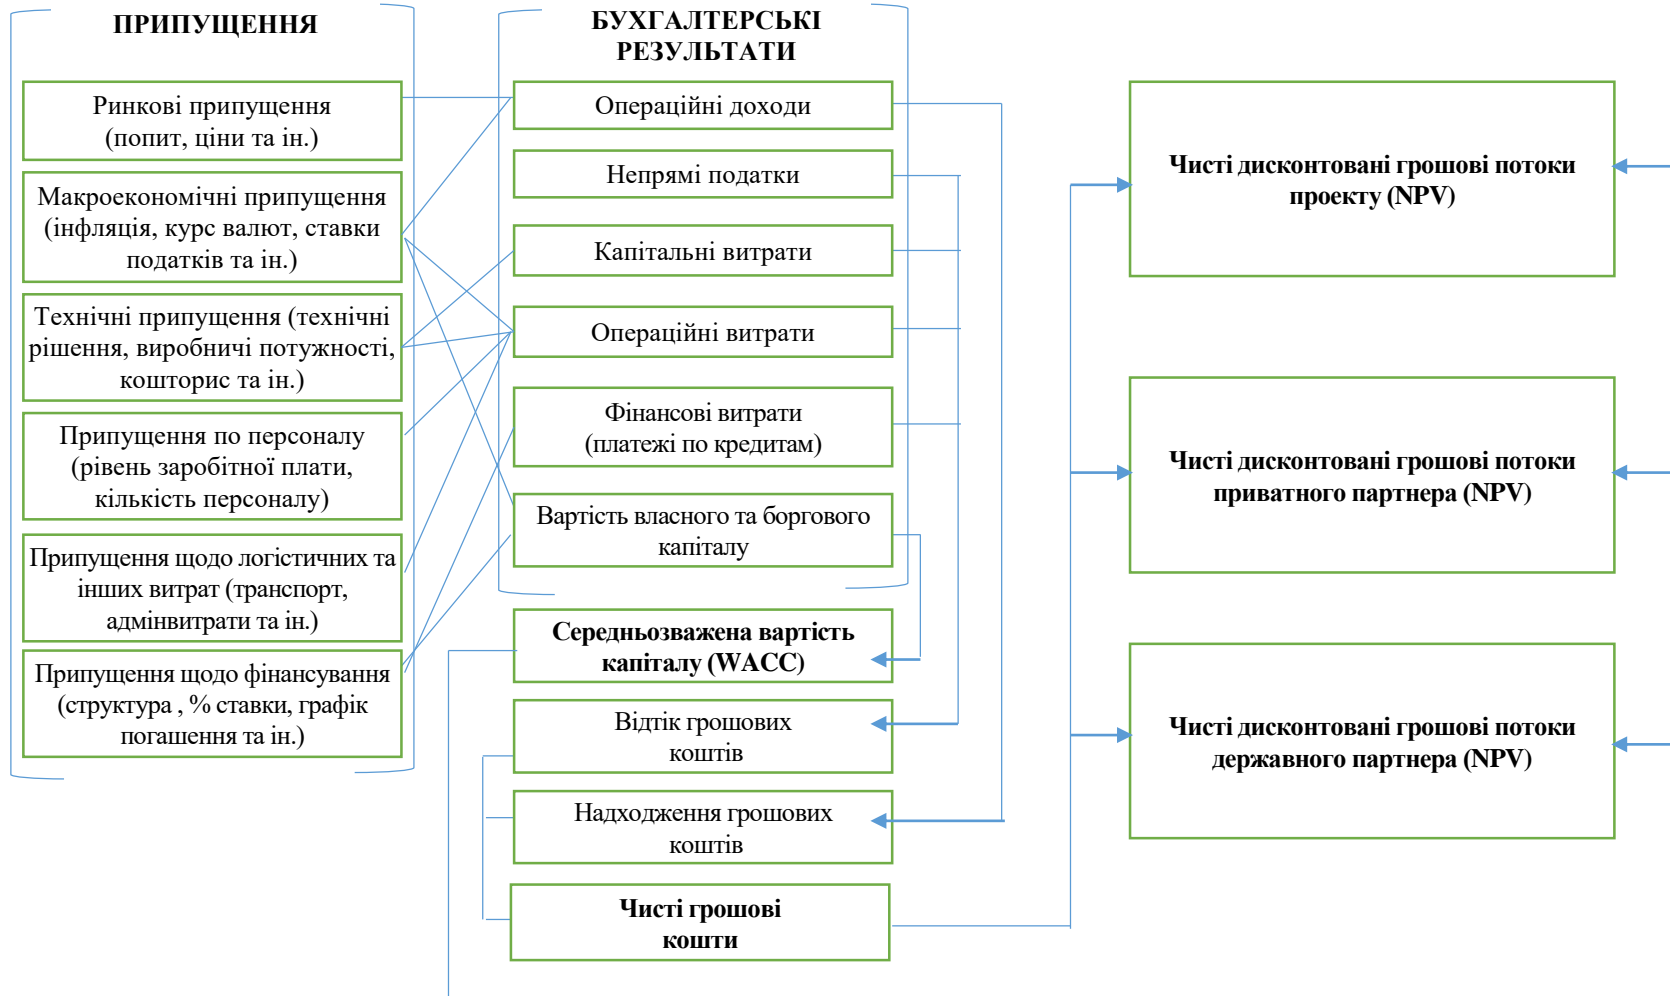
ПРИПУЩЕННЯ

Ринкові припущення (попит, ціни та ін.)

Макроекономічні припущення (інфляція, курс валют, ставки податків та ін.)

Технічні припущення (технічні рішення, виробничі потужності, кошторис та ін.)

Припущення по персоналу (рівень заробітної плати, кількість персоналу)

Припущення щодо логістичних та інших витрат (транспорт, адмінвитрати та ін.)

Припущення щодо фінансування (структура , % ставки, графік погашення та ін.)

БУХГАЛТЕРСЬКІ РЕЗУЛЬТАТИ

Операційні доходи

Непрямі податки

Капітальні витрати

Операційні витрати

Фінансові витрати (платежі по кредитам)

Вартість власного та боргового капіталу

Середньозважена вартість капіталу (WACC)

Відтік грошових коштів

Надходження грошових коштів

Чисті грошові кошти

Чисті дисконтовані грошові потоки проекту (NPV)

Чисті дисконтовані грошові потоки приватного партнера (NPV)

Чисті дисконтовані грошові потоки державного партнера (NPV)